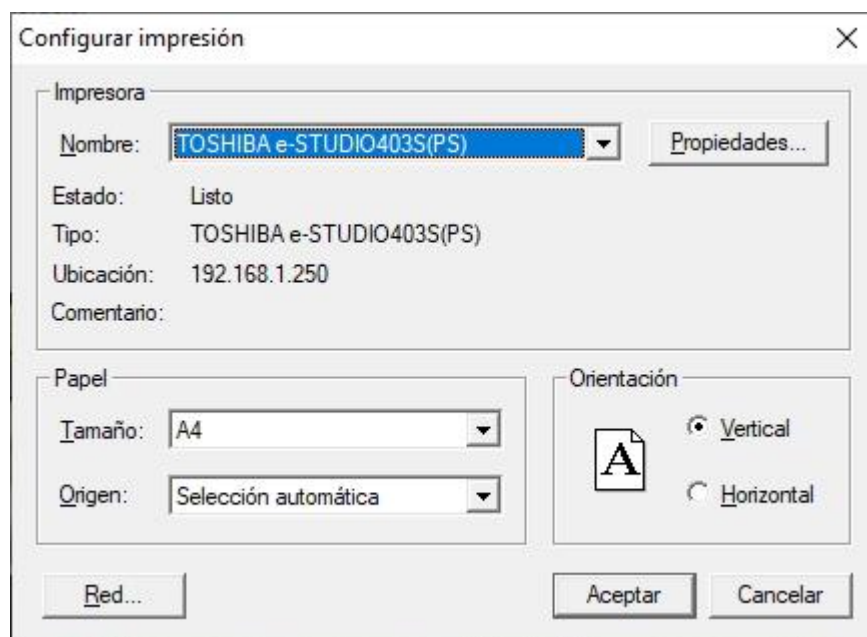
Configurar impresión

×

Impresora

Nombre: TOSHIBA e-STUDIO403S(PS)

Propiedades...

Estado: Listo

Tipo: TOSHIBA e-STUDIO403S(PS)

Ubicación: 192.168.1.250

Comentario:

Papel

Tamaño: A4

Origen: Selección automática

Orientación

A

Vertical

Horizontal

Red...

Aceptar

Cancelar